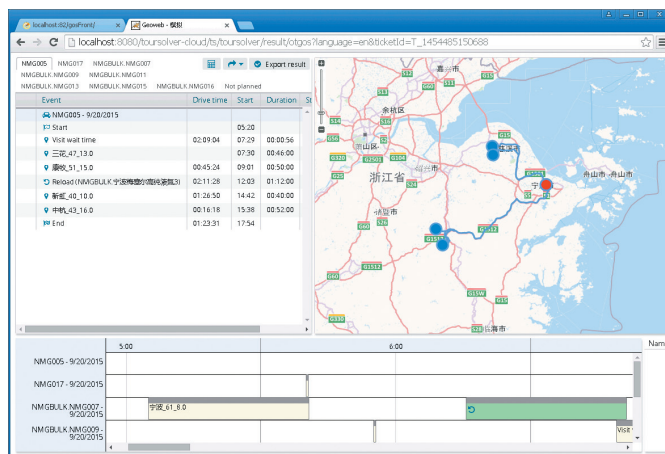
localhost:82/geoFront/
Geoweb - 模拟
localhost:8080/toursolver-cloud/ts/toursolver/result/otgos?language=en&ticketId=T_1454485150688

NMG005 NMG017 NMGBULK.NMG007
NMGBULK.NMG009 NMGBULK.NMG011
NMGBULK.NMG013 NMGBULK.NMG015 NMGBULK.NMG016 Not planned

Export result

| Event | Drive time | Start | Duration |
|---|---|---|---|
| NMG005 - 9/20/2015 | | | |
| Start | | 05:20 | |
| Visit wait time | 02:09:04 | 07:29 | 00:00:56 |
| 三花_47_13.0 | | 07:30 | 00:46:00 |
| 康牧_51_15.0 | 00:45:24 | 09:01 | 00:50:00 |
| Reload (NMGBULK.宁波梅墟的饲料添加3) | 02:11:28 | 12:03 | 01:12:00 |
| 新屯_40_10.0 | 01:26:50 | 14:42 | 00:40:00 |
| 中杭_43_16.0 | 00:16:18 | 15:38 | 00:52:00 |
| End | 01:23:31 | 17:54 | |

嘉兴市
余杭区
萧山区
浙江省
绍兴市
宁波市
舟山市
舟山市
金华市
台州市
临海市

5:00
6:00
Nam
NMG005 - 9/20/2015
NMG017 - 9/20/2015
NMGBULK.NMG007 - 9/20/2015
宁波_61_8.0
NMGBULK.NMG009 - 9/20/2015
Visit